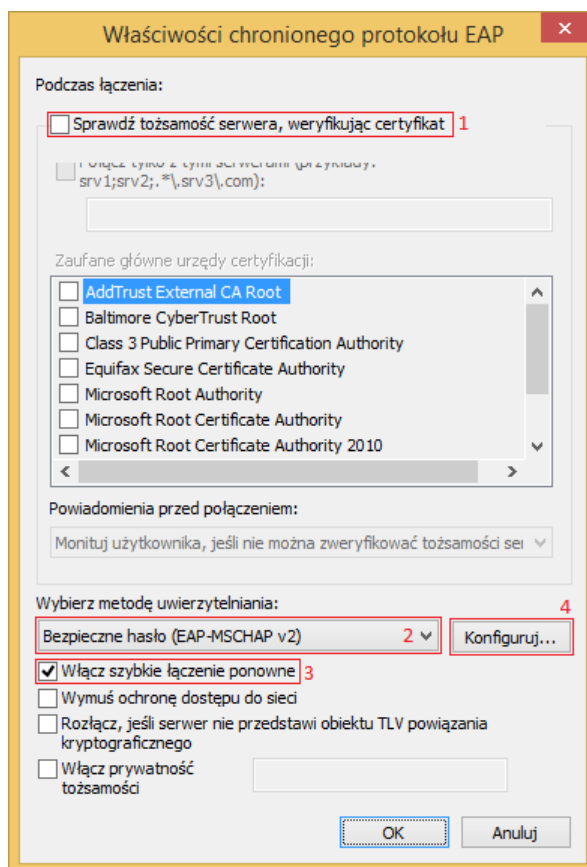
Właściwości chronionego protokołu EAP

Podczas łączenia:

Sprawdź tożsamość serwera, weryfikując certyfikat 1

Połącz tylko z tymi serwerami (przykłady: srv1;srv2;.*\.srv3\.com):

Zaufane główne urzędy certyfikacji:

AddTrust External CA Root
Baltimore CyberTrust Root
Class 3 Public Primary Certification Authority
Equifax Secure Certificate Authority
Microsoft Root Authority
Microsoft Root Certificate Authority
Microsoft Root Certificate Authority 2010

Powiadomienia przed połączeniem:

Monituj użytkownika, jeśli nie można zweryfikować tożsamości ser

Wybierz metodę uwierzytelniania:

4

Bezpieczne hasło (EAP-MSCHAP v2) 2

Konfiguruj...

Włącz szybkie łączenie ponowne 3

Wymuś ochronę dostępu do sieci

Rozłącz, jeśli serwer nie przedstawi obiektu TLV powiązania kryptograficznego

Włącz prywatność tożsamości

OK

Anuluj